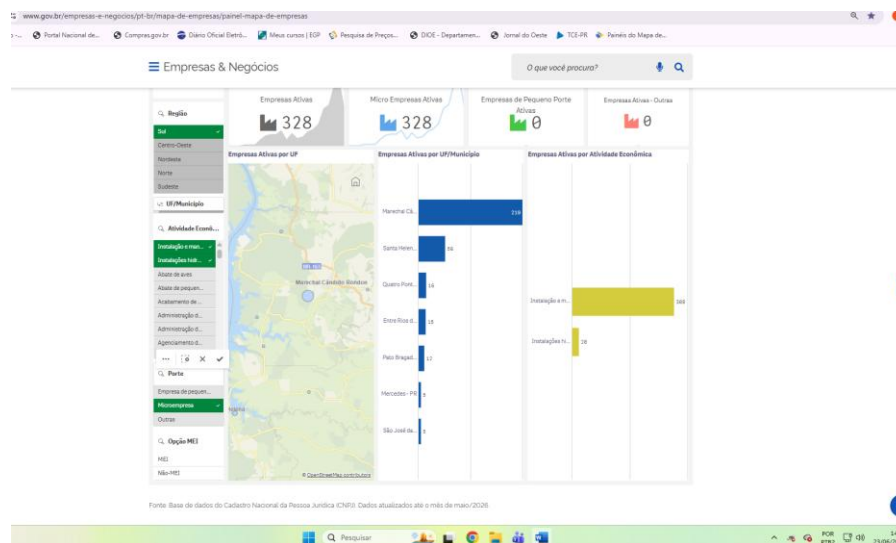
www.gov.br/empresas-e-negocios/pt-br/mapa-de-empresas/painel-mapa-de-empresas

Portal Nacional de... Compras.gov.br Diário Oficial Eletrô... Meus cursos | EGP Pesquisa de Preços... DIOE - Departamen... Jornal do Oeste TCE-PR Painéis do Mapa de...

Empresas & Negócios

O que você procura?

Região
Sul
Centro-Oeste
Nordeste
Norte
Sudeste

UF/Município

Atividade Econô...
Instalação e man...
Instalações hid...
Abate de aves
Abate de pequen...
Acabamento de...
Administração d...
Administração d...
Agenciamento d...

Porte
Empresa de pequen...
Microempresa
Outras

Opção MEI
MEI
Não MEI

Empresas Ativas
328

Micro Empresas Ativas
328

Empresas de Pequeno Porte Ativas
0

Empresas Ativas - Outras
0

Empresas Ativas por UF

BR-163
Marechal Cândido Rondon
© OpenStreetMap contributors

Empresas Ativas por UF/Município

Marechal Câ... 216
Santa Helen... 56
Quatro Pont... 16
Entre Rios d... 15
Pato Bragad... 12
Mercedes - PR 8
São José da... 5

Empresas Ativas por Atividade Econômica

Instalação e m... 300
Instalações hi... 28

Fonte: Base de dados do Cadastro Nacional da Pessoa Jurídica (CNPJ). Dados atualizados até o mês de maio/2026.

Pesquisar

POR
PTB2